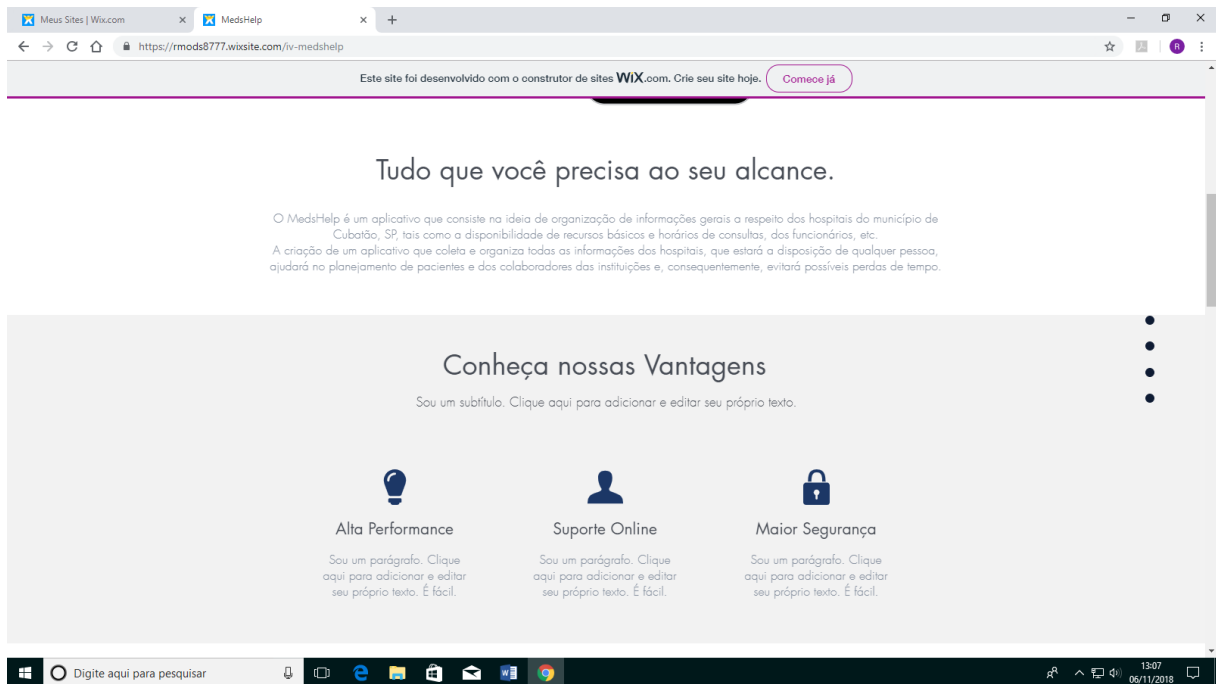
Meus Sites | Wix.com
MedsHelp
https://rmods8777.wixsite.com/iv-medshelp

Este site foi desenvolvido com o construtor de sites WiX.com. Crie seu site hoje. Comece já

Tudo que você precisa ao seu alcance.

O MedsHelp é um aplicativo que consiste na ideia de organização de informações gerais a respeito dos hospitais do município de Cubatão, SP, tais como a disponibilidade de recursos básicos e horários de consultas, dos funcionários, etc.
A criação de um aplicativo que coleta e organiza todas as informações dos hospitais, que estará a disposição de qualquer pessoa, ajudará no planejamento de pacientes e dos colaboradores das instituições e, consequentemente, evitará possíveis perdas de tempo.

Conheça nossas Vantagens

Sou um subtítulo. Clique aqui para adicionar e editar seu próprio texto.

Alta Performance

Sou um parágrafo. Clique aqui para adicionar e editar seu próprio texto. É fácil.

Suporte Online

Sou um parágrafo. Clique aqui para adicionar e editar seu próprio texto. É fácil.

Maior Segurança

Sou um parágrafo. Clique aqui para adicionar e editar seu próprio texto. É fácil.

Digite aqui para pesquisar
13:07
06/11/2018